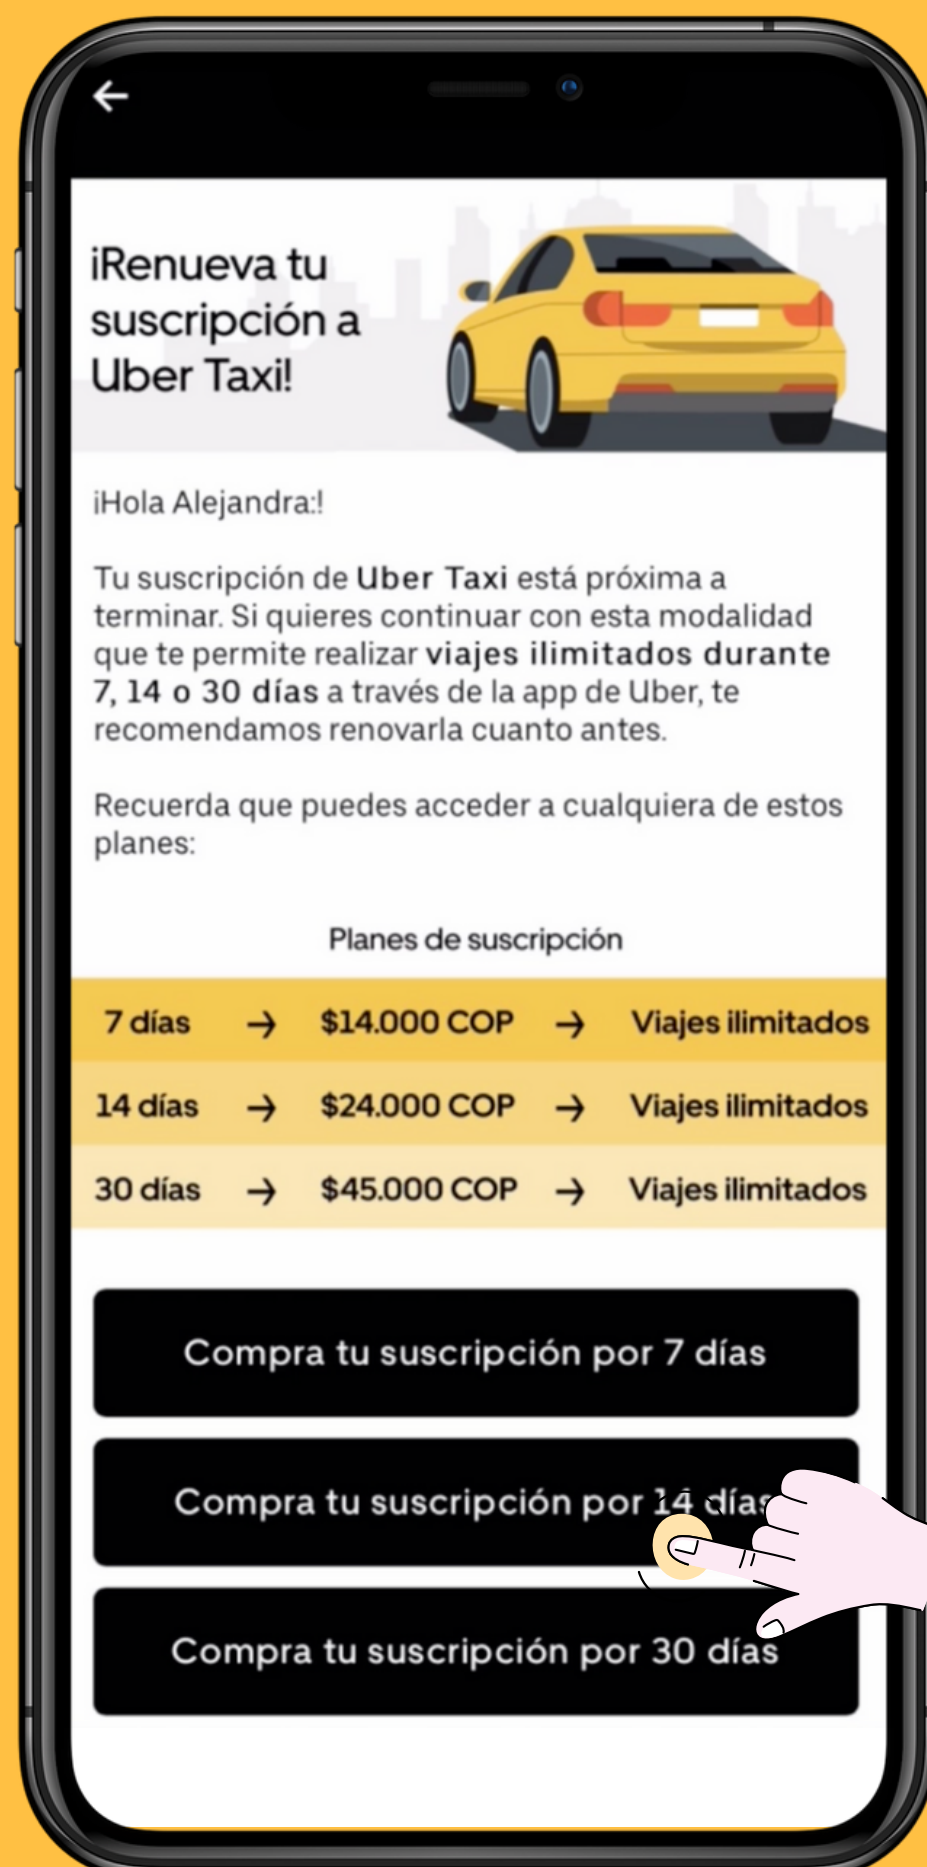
¡Renueva tu suscripción a Uber Taxi!

¡Hola Alejandra:!

Tu suscripción de Uber Taxi está próxima a terminar. Si quieres continuar con esta modalidad que te permite realizar viajes ilimitados durante 7, 14 o 30 días a través de la app de Uber, te recomendamos renovarla cuanto antes.

Recuerda que puedes acceder a cualquiera de estos planes:

Planes de suscripción

| | | | | |
|---|---|---|---|---|
| 7 días | → | $14.000 COP | → | Viajes ilimitados |
| 14 días | → | $24.000 COP | → | Viajes ilimitados |
| 30 días | → | $45.000 COP | → | Viajes ilimitados |

Compra tu suscripción por 7 días

Compra tu suscripción por 14 días

Compra tu suscripción por 30 días